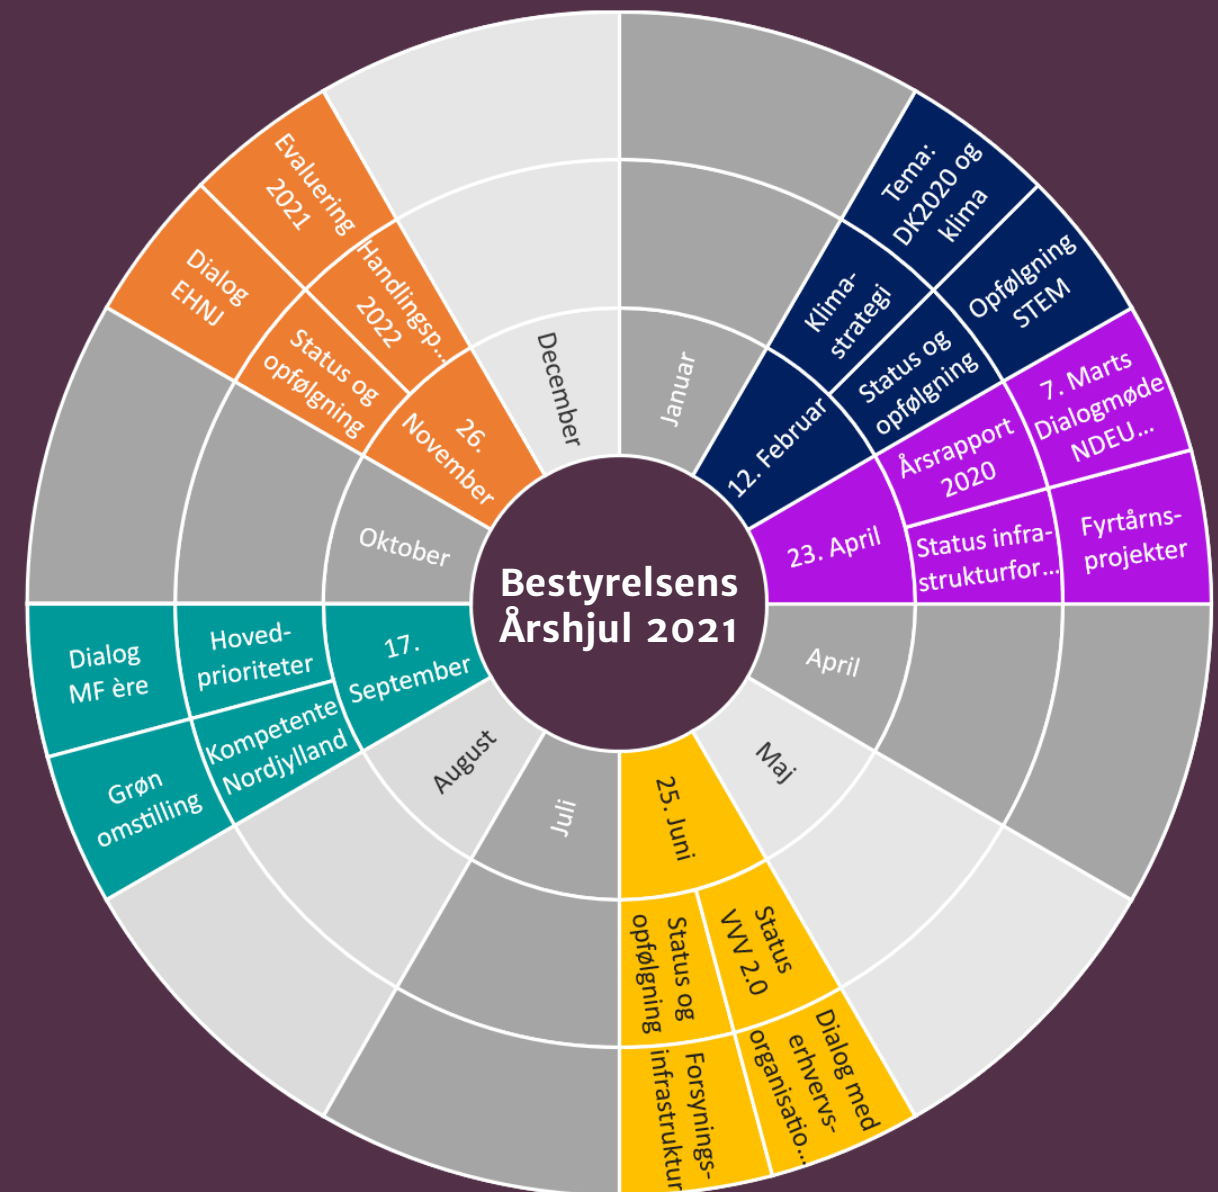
Bestyrelsens Årshjul 2021

Januar

12. Februar

Klima-strategi

Tema: DK2020 og klima

Status og opfølgning

Opfølgning STEM

7. Marts Dialogmøde NDEU...

Årsrapport 2020

23. April

Status infra-strukturfor...

Fyrtårns-projekter

April

Maj

25. Juni

Status VVV 2.0

Status og opfølgning

Dialog med erhvervs-organisatio...

Forsynings-infrastruktur

Juli

August

17. September

Hoved-prioriteter

Dialog MF ère

Kompetente Nordjylland

Grøn omstilling

Oktober

26. November

Status og opfølgning

Dialog EHNJ

Handlingsp... 2022

Evaluering 2021

December